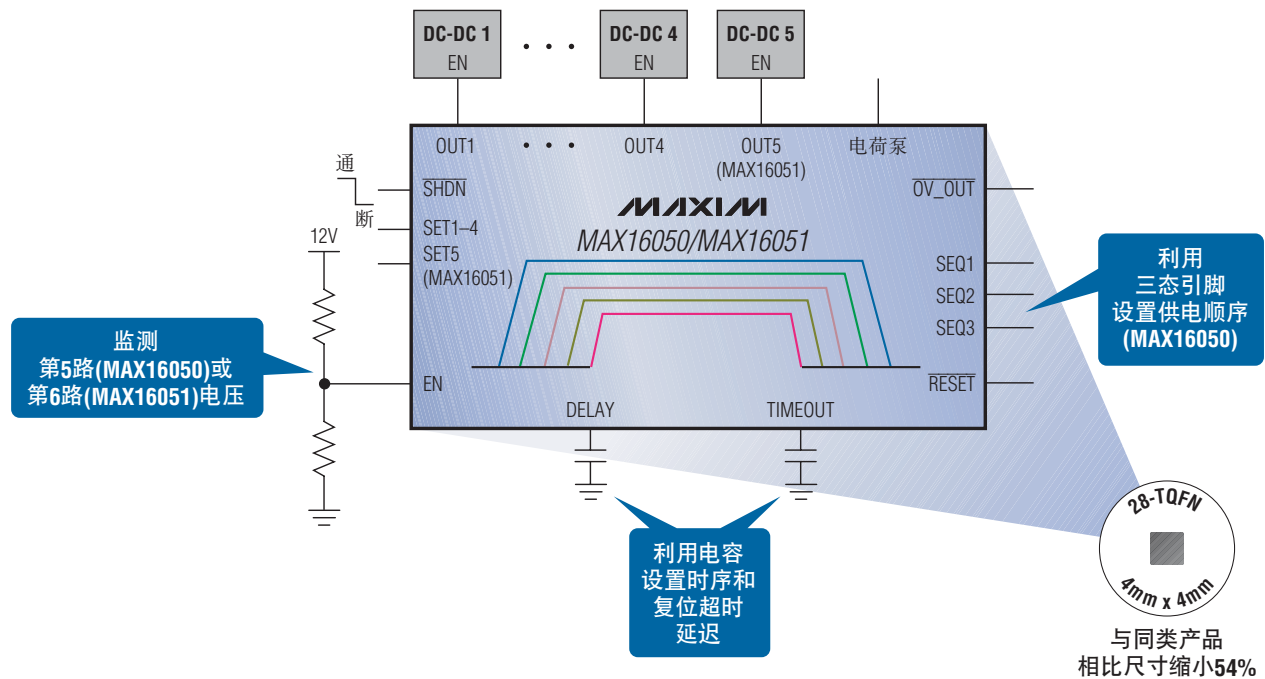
DC-DC 1
EN

. . .

DC-DC 4
EN

DC-DC 5
EN

OUT1 • • • OUT4 OUT5 (MAX16051) 电荷泵

通
$\overline{SHDN}$
断

SET1–4

12V

SET5
(MAX16051)

MAXIM
MAX16050/MAX16051

$\overline{OV\_OUT}$

SEQ1
SEQ2
SEQ3

$\overline{RESET}$

EN

DELAY

TIMEOUT

利用
三态引脚
设置供电顺序
(MAX16050)

监测
第5路(MAX16050)或
第6路(MAX16051)电压

利用电容
设置时序和
复位超时
延迟

28-TQFN
4mm x 4mm

与同类产品
相比尺寸缩小54%